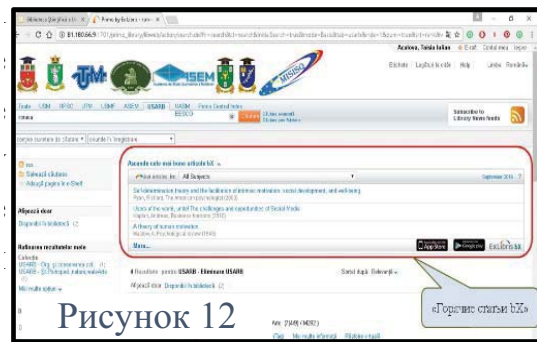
Biblioteca Știinţifică a U... × Primo by Ex Libris - rom... ×

← → C ⌂ ⓘ 81.180.66.9:1701/primo_library/libweb/action/search.do?fn=search&ct=search&initialSearch=true&mode=Basic&tab=usarb&indx=1&dum=true&srt=rank&vid=...

Acalova, Taisia Iulian ✉ E-mail Contul meu Ieşire

Etichete Lista de interese Ajutor Limba: Română

UTM ASEM MISISO

Toate USM SPSC UTM USMF ASEM USARB UASM Peace Corps Videos EBSCO

romana

Căutare avansată Parcurgere

Oricare cuvânt din câmpuri ▾ conţine ▾ în câmpurile ▾

Subscribe to Library News feeds

Bine ai venit

Salvează căutarea

Adaugă pagina la e-Shelf

Afişează doar

Disponibil în biblioteca (2)

Rafinarea rezultatelor mele

Colecţia

USARB - Dep. Literatura artistică (2)

USARB - Dep. Periodice (2)

Mai multe opţiuni ▾

Accesate cele mai bune articole bX ▴

Hot articles, Inc. All Subjects September 2016

Self-determination theory and the facilitation of intrinsic motivation, social development, and well-being.

Ryan, R; Deci, The american psychologist (2000)

Users of the world, unite! The challenges and opportunities of Social Media

Kaplan, Andreas; Business horizons (2010)

A theory of human motivation.

Maslow, A; Psychological review (1943)

More...

App Store Google play EX LIBRIS

4 Rezultate pentru USARB - Eliminare USARB

Afişează doar Disponibil în biblioteca (2)

Sortat după: Relevanţă ▾

Рисунок 12

Key: (TIARB) NO20

«Горячие статьи bX»